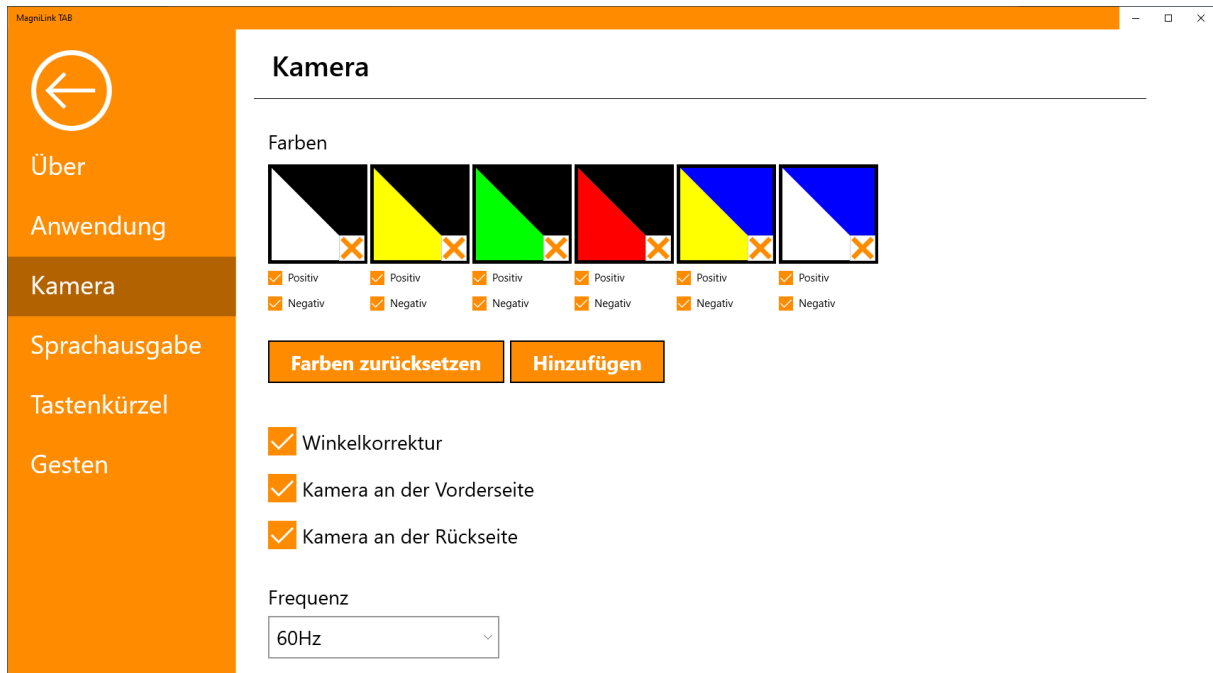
MagniLink TAB

Über
Anwendung
Kamera
Sprachausgabe
Tastenkürzel
Gesten

Kamera

Farben

Positiv
Negativ
Positiv
Negativ
Positiv
Negativ
Positiv
Negativ
Positiv
Negativ
Positiv
Negativ

Farben zurücksetzen
Hinzufügen

Winkelkorrektur
Kamera an der Vorderseite
Kamera an der Rückseite

Frequenz
60Hz